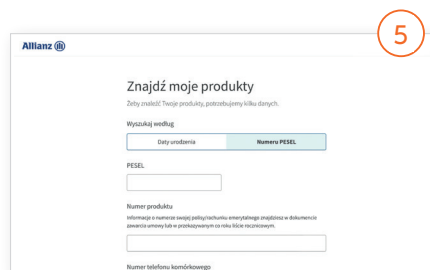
5

Allianz

Znajdź moje produkty

Żeby znaleźć Twoje produkty, potrzebujemy kilku danych.

Wyszukaj według

Daty urodzenia

Numeru PESEL

PESEL

Numer produktu

Informacje o numerze swojej polisy/rachunku emerytalnego znajdziesz w dokumencie zawarcia umowy lub w przekazywanym co roku liście rocznicowym.

Numer telefonu komórkowego